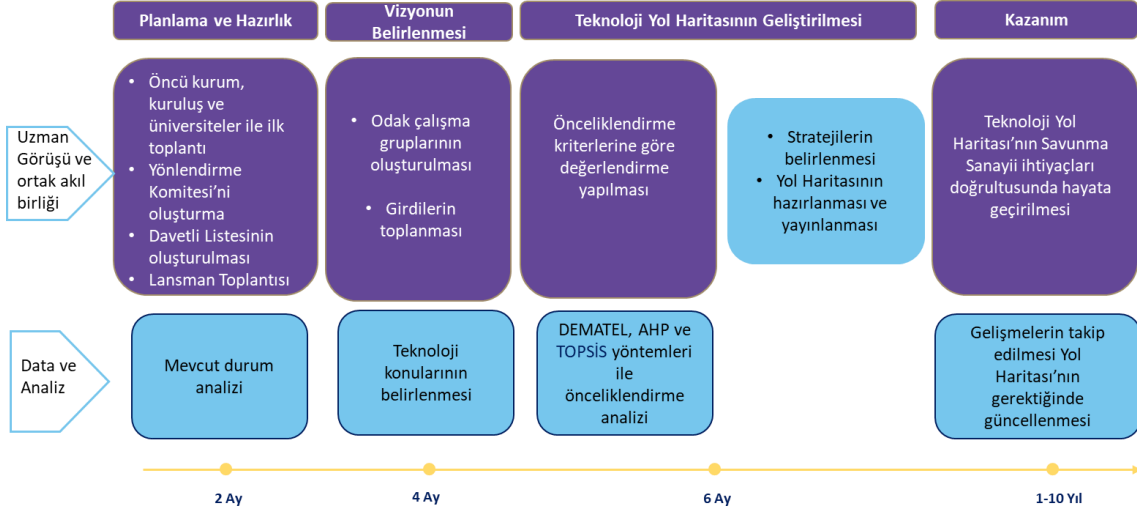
Planlama ve Hazırlık

Vizyonun Belirlenmesi

Teknoloji Yol Haritasının Geliştirilmesi

Kazanım

Uzman Görüşü ve ortak akıl birliği

- Öncü kurum, kuruluş ve üniversiteler ile ilk toplantı
- Yönlendirme Komitesi'ni oluşturma
- Davetli Listesinin oluşturulması
- Lansman Toplantısı

- Odak çalışma gruplarının oluşturulması
- Girdilerin toplanması

Önceliklendirme kriterlerine göre değerlendirme yapılması

- Stratejilerin belirlenmesi
- Yol Haritasının hazırlanması ve yayınlanması

Teknoloji Yol Haritası'nın Savunma Sanayii ihtiyaçları doğrultusunda hayata geçirilmesi

Data ve Analiz

Mevcut durum analizi

Teknoloji konularının belirlenmesi

DEMATEL, AHP ve TOPSİS yöntemleri ile önceliklendirme analizi

Gelişmelerin takip edilmesi Yol Haritası'nın gerektiğinde güncellenmesi

2 Ay

4 Ay

6 Ay

1-10 Yıl